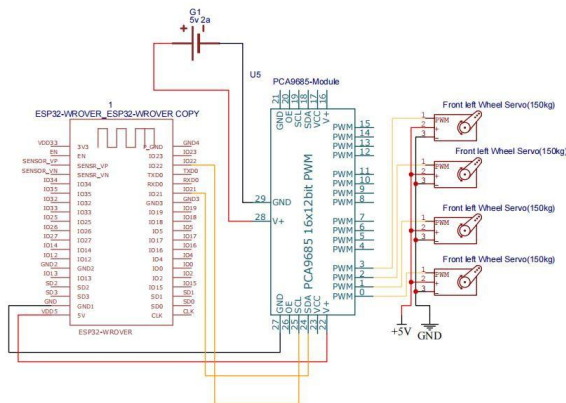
G1
5v 2a

U5

PCA9685-Module

1
ESP32-WROVER_ESP32-WROVER COPY

VDD33
EN
SENSOR_VP
SENSOR_VN
IO34
IO35
IO32
IO33
IO25
IO26
IO27
IO14
IO12
GND2
IO13
SD2
SD3
GND
VDD5

3V3
EN
SENSR_VP
SENSR_VN
IO34
IO35
IO32
IO33
IO25
IO26
IO27
IO14
IO12
GND2
IO13
SD2
SD3
GND1
5V

P_GND
IO23
IO22
TXD0
RXD0
IO21
GND3
IO19
IO18
IO5
IO17
IO16
IO4
IO0
IO2
IO15
SD1
SD0
CLK

GND4
IO23
IO22
TXD0
RXD0
IO21
GND3
IO19
IO18
IO5
IO17
IO16
IO4
IO0
IO2
IO15
SD1
SD0
CLK

ESP32-WROVER

21 GND
20 OE
19 SCL
18 SDA
17 VCC
16 V+

29 GND
28 V+

PCA9685 16x12bit PWM

PWM 15
PWM 14
PWM 13
PWM 12
PWM 11
PWM 10
PWM 9
PWM 8
PWM 7
PWM 6
PWM 5
PWM 4
PWM 3
PWM 2
PWM 1
PWM 0

27 GND
26 OE
25 SCL
24 SDA
23 VCC
22 V+

Front left Wheel Servo(150kg)
1 2 3 PWM + -
Front left Wheel Servo(150kg)
1 2 3 PWM + -
Front left Wheel Servo(150kg)
1 2 3 PWM + -
Front left Wheel Servo(150kg)
1 2 3 PWM + -

+5V
GND